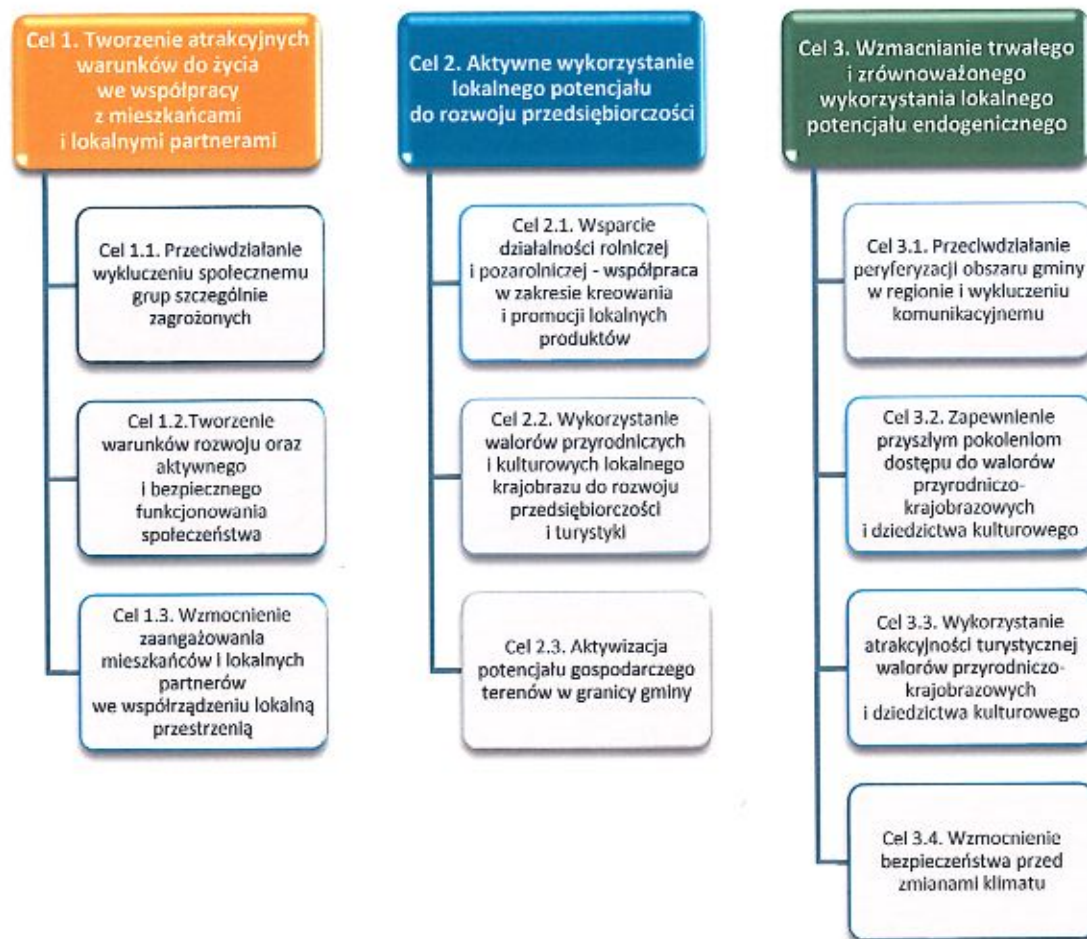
Cel 1. Tworzenie atrakcyjnych warunków do życia we współpracy z mieszkańcami i lokalnymi partnerami

Cel 1.1. Przeciwdziałanie wykluczeniu społecznemu grup szczególnie zagrożonych

Cel 1.2.Tworzenie warunków rozwoju oraz aktywnego i bezpiecznego funkcjonowania społeczeństwa

Cel 1.3. Wzmocnienie zaangażowania mieszkańców i lokalnych partnerów we współrządzeniu lokalną przestrzenią

Cel 2. Aktywne wykorzystanie lokalnego potencjału do rozwoju przedsiębiorczości

Cel 2.1. Wsparcie działalności rolniczej i pozarolniczej - współpraca w zakresie kreowania i promocji lokalnych produktów

Cel 2.2. Wykorzystanie walorów przyrodniczych i kulturowych lokalnego krajobrazu do rozwoju przedsiębiorczości i turystyki

Cel 2.3. Aktywizacja potencjału gospodarczego terenów w granicy gminy

Cel 3. Wzmacnianie trwałego i zrównoważonego wykorzystania lokalnego potencjału endogenicznego

Cel 3.1. Przeciwdziałanie peryferyzacji obszaru gminy w regionie i wykluczeniu komunikacyjnemu

Cel 3.2. Zapewnienie przyszłym pokoleniom dostępu do walorów przyrodniczo-krajobrazowych i dziedzictwa kulturowego

Cel 3.3. Wykorzystanie atrakcyjności turystycznej walorów przyrodniczo-krajobrazowych i dziedzictwa kulturowego

Cel 3.4. Wzmocnienie bezpieczeństwa przed zmianami klimatu